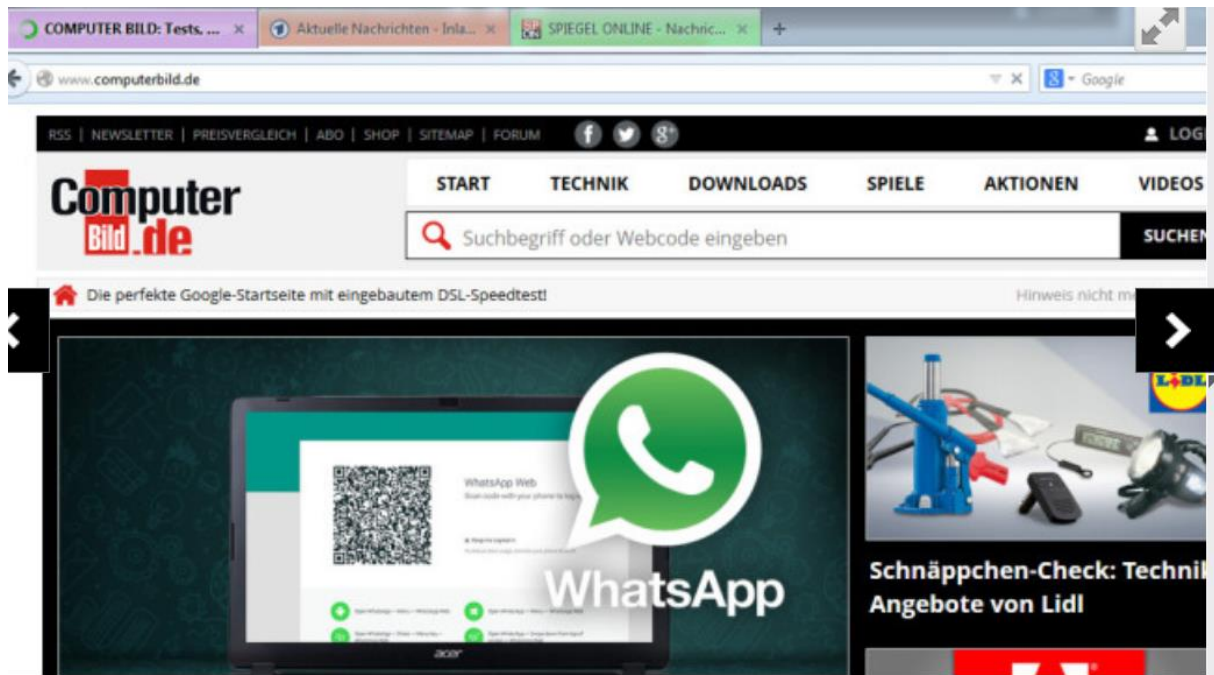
COMPUTER BILD: Tests, ... ×
Aktuelle Nachrichten - Inla... ×
SPIEGEL ONLINE - Nachric... ×
+

www.computerbild.de
Google

RSS | NEWSLETTER | PREISVERGLEICH | ABO | SHOP | SITEMAP | FORUM
LOG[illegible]

Computer Bild.de

START TECHNIK DOWNLOADS SPIELE AKTIONEN VIDEOS

Suchbegriff oder Webcode eingeben
SUCHEN

Die perfekte Google-Startseite mit eingebautem DSL-Speedtest!
Hinweis nicht m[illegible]

WhatsApp Web
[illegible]

WhatsApp

acer

LIDL

Schnäppchen-Check: Techni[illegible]
Angebote von Lidl